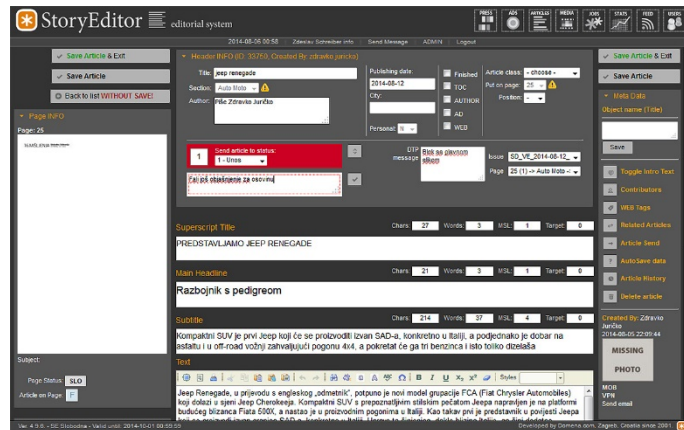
StoryEditor editorial system

PRESS ADS ARTICLES MEDIA JOBS STATS FEED USERS

2014-08-06 00:58 | Zdravko Schreiber info | Send Message | ADMIN | Logout

Save Article & Exit
Save Article
Back to list WITHOUT SAVE!

Page INFO
Page: 25

Subject:
Page Status: SLO
Article on Page: F

Header INFO (ID: 33759, Created By: zdravko.juncic)

Title: jeep renegade
Section: Auto Moto
Author: Piše Zdravko Jurčić

Publishing date: 2014-08-12
City:
Personal: 0

Finished
TOC
AUTHOR
AD
WEB

Article class: - choose -
Put on page: 25
Position: -

Send article to status: 1 - Unos
Fali još objašnjenje za osovinu

DTP message: Blok sa glavnom slikom

Issue: SD_VE_2014-08-12_
Page: 25 (1) -> Auto Moto

Superscript Title
Chars: 27 Words: 3 MSL: 1 Target: 0
PREDSTAVLJAMO JEEP RENEGADE

Main Headline
Chars: 21 Words: 3 MSL: 1 Target: 0
Razbojnik s pedigreom

Subtitle
Chars: 214 Words: 37 MSL: 4 Target: 0
Kompaktni SUV je prvi Jeep koji će se proizvoditi izvan SAD-a, konkretno u Italiji, a podjednako je dobar na asfaltu i u off-road vožnji zahvaljujući pogonu 4x4, a pokretat će ga tri benzinca i isto toliko dizelaša

Text
Styles
Jeep Renegade, u prijevodu s engleskog „odmetnik", potpuno je novi model grupacije FCA (Fiat Chrysler Automobiles) koji dolazi u sjeni Jeep Cherokeeja. Kompaktni SUV s prepoznatljivim stilskim pečatom Jeepa napravljen je na platformi budućeg blizanca Fiata 500X, a nastao je u proizvodnom pogonima u Italiji. Kao takav prvi je predstavnik u povijesti Jeepa

Save Article & Exit
Save Article
Meta Data
Object name (Title)
Save
Toggle Intro Text
Contributors
WEB Tags
Related Articles
Article Send
AutoSave data
Article History
Delete article

Created By: Zdravko Jurčić
2014-08-05 22:09:44

MISSING PHOTO

MOB
VPN
Send email

Ver. 4.3.6. - SC Slobodna - Valid until: 2014-10-01 00:00:00
Developed by Domena.com, Zagreb, Croatia since 2001.